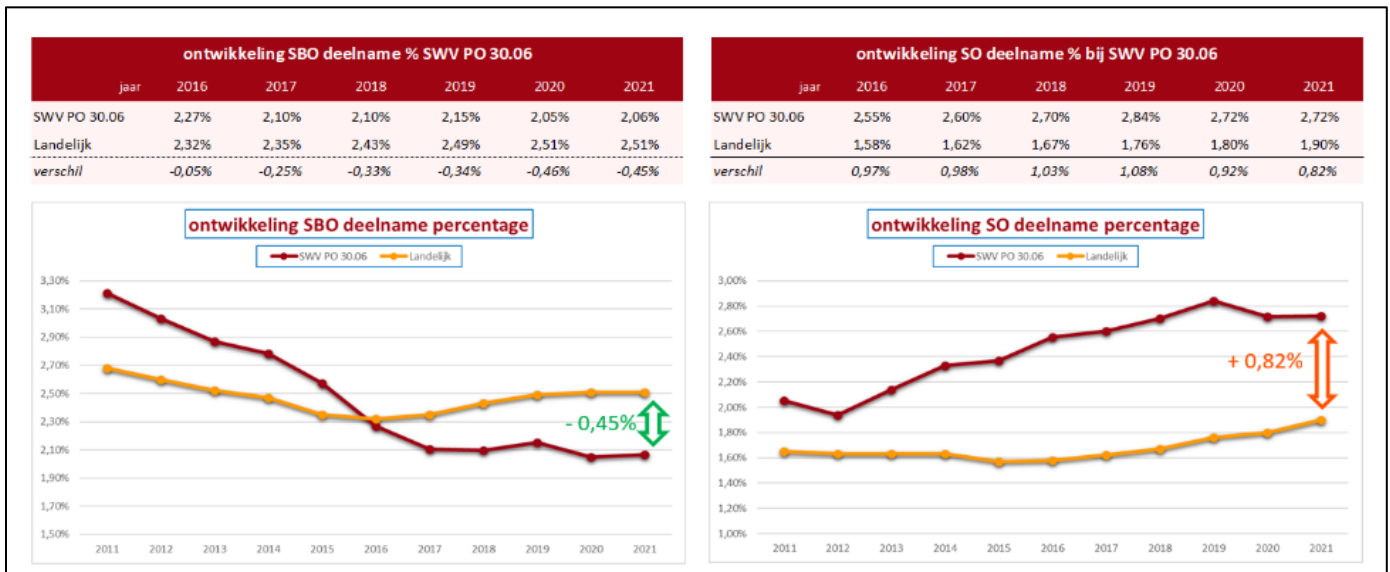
| ontwikkeling SBO deelname % SWV PO 30.06 | | | | | | |
|---|---|---|---|---|---|---|
| jaar | 2016 | 2017 | 2018 | 2019 | 2020 | 2021 |
| SWV PO 30.06 | 2,27% | 2,10% | 2,10% | 2,15% | 2,05% | 2,06% |
| Landelijk | 2,32% | 2,35% | 2,43% | 2,49% | 2,51% | 2,51% |
| *verschil* | *-0,05%* | *-0,25%* | *-0,33%* | *-0,34%* | *-0,46%* | *-0,45%* |

| ontwikkeling SO deelname % bij SWV PO 30.06 | | | | | | |
|---|---|---|---|---|---|---|
| jaar | 2016 | 2017 | 2018 | 2019 | 2020 | 2021 |
| SWV PO 30.06 | 2,55% | 2,60% | 2,70% | 2,84% | 2,72% | 2,72% |
| Landelijk | 1,58% | 1,62% | 1,67% | 1,76% | 1,80% | 1,90% |
| *verschil* | *0,97%* | *0,98%* | *1,03%* | *1,08%* | *0,92%* | *0,82%* |

ontwikkeling SBO deelname percentage

SWV PO 30.06 Landelijk

3,30%
3,10%
2,90%
2,70%
2,50%
2,30%
2,10%
1,90%
1,70%
1,50%

2011 2012 2013 2014 2015 2016 2017 2018 2019 2020 2021

- 0,45%

ontwikkeling SO deelname percentage

SWV PO 30.06 Landelijk

3,00%
2,80%
2,60%
2,40%
2,20%
2,00%
1,80%
1,60%
1,40%
1,20%
1,00%

2011 2012 2013 2014 2015 2016 2017 2018 2019 2020 2021

+ 0,82%